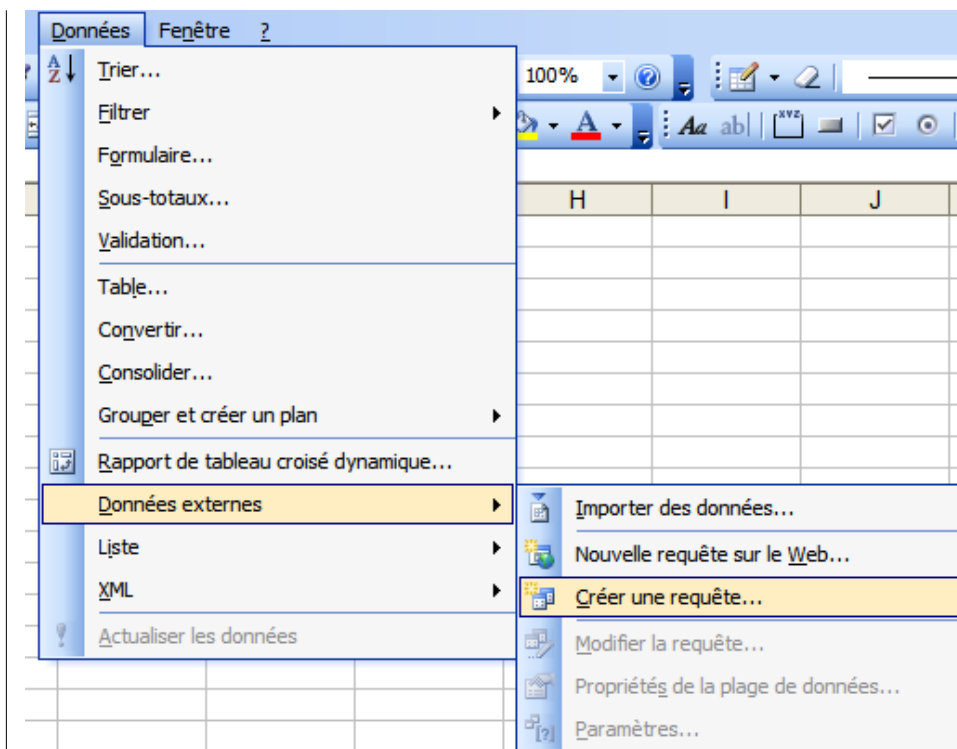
Données Fenêtre ?

Trier...
Filtrer
Formulaire...
Sous-totaux...
Validation...
Table...
Convertir...
Consolider...
Grouper et créer un plan
Rapport de tableau croisé dynamique...
Données externes
Liste
XML
Actualiser les données

100%

H I J

Importer des données...
Nouvelle requête sur le Web...
Créer une requête...
Modifier la requête...
Propriétés de la plage de données...
Paramètres...